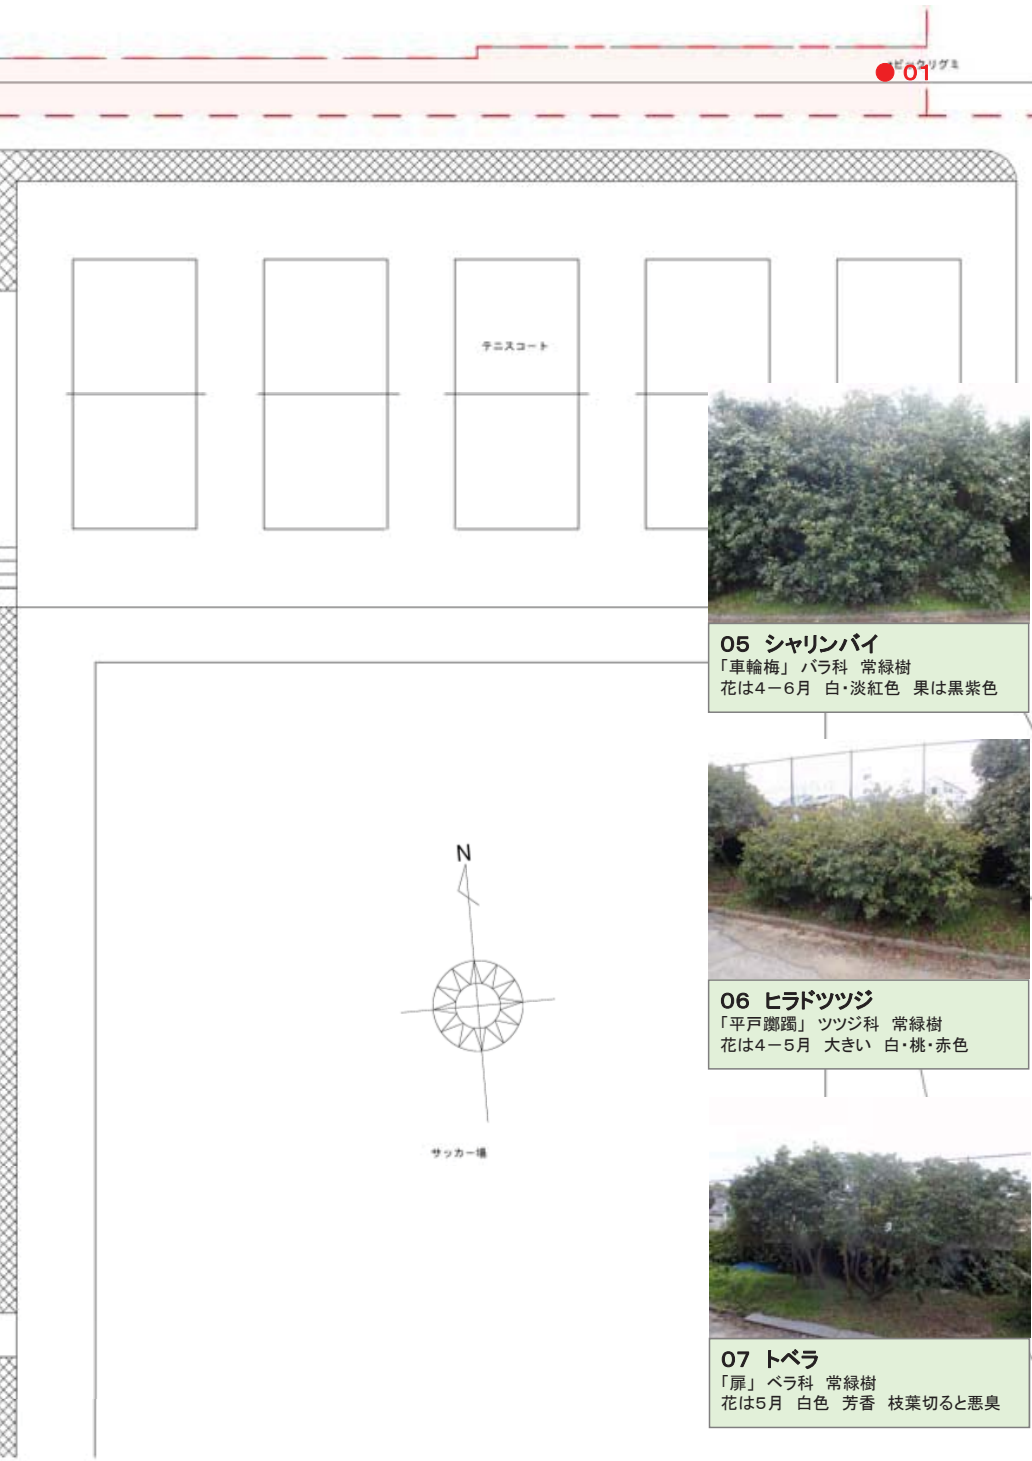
ナワシログミ
01

テニスコート

05 シャリンバイ
「車輪梅」 バラ科 常緑樹
花は4－6月 白・淡紅色 果は黒紫色

N

06 ヒラドツツジ
「平戸躑躅」 ツツジ科 常緑樹
花は4－5月 大きい 白・桃・赤色

サッカー場

07 トベラ
「扉」 ベラ科 常緑樹
花は5月 白色 芳香 枝葉切ると悪臭